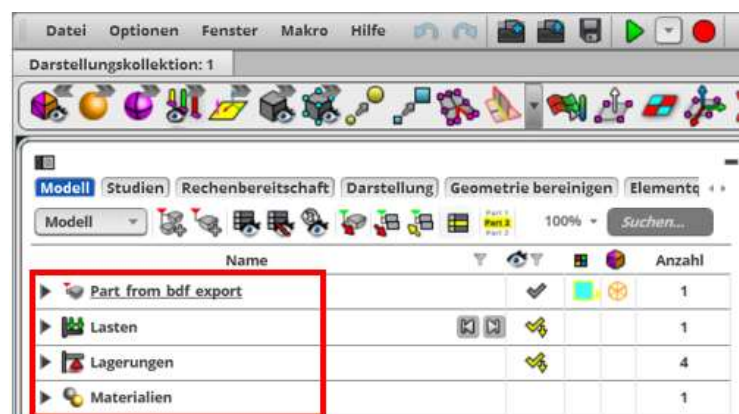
Datei Optionen Fenster Makro Hilfe

Darstellungskollektion: 1

Modell Studien Rechenbereitschaft Darstellung Geometrie bereinigen Elementq

Modell

Part 1 Part 2 Part 3

100%

Suchen...

| Name | | | | | Anzahl |
|---|---|---|---|---|---|
| Part from bdf export | | | | | 1 |
| Lasten | | | | | 1 |
| Lagerungen | | | | | 4 |
| Materialien | | | | | 1 |